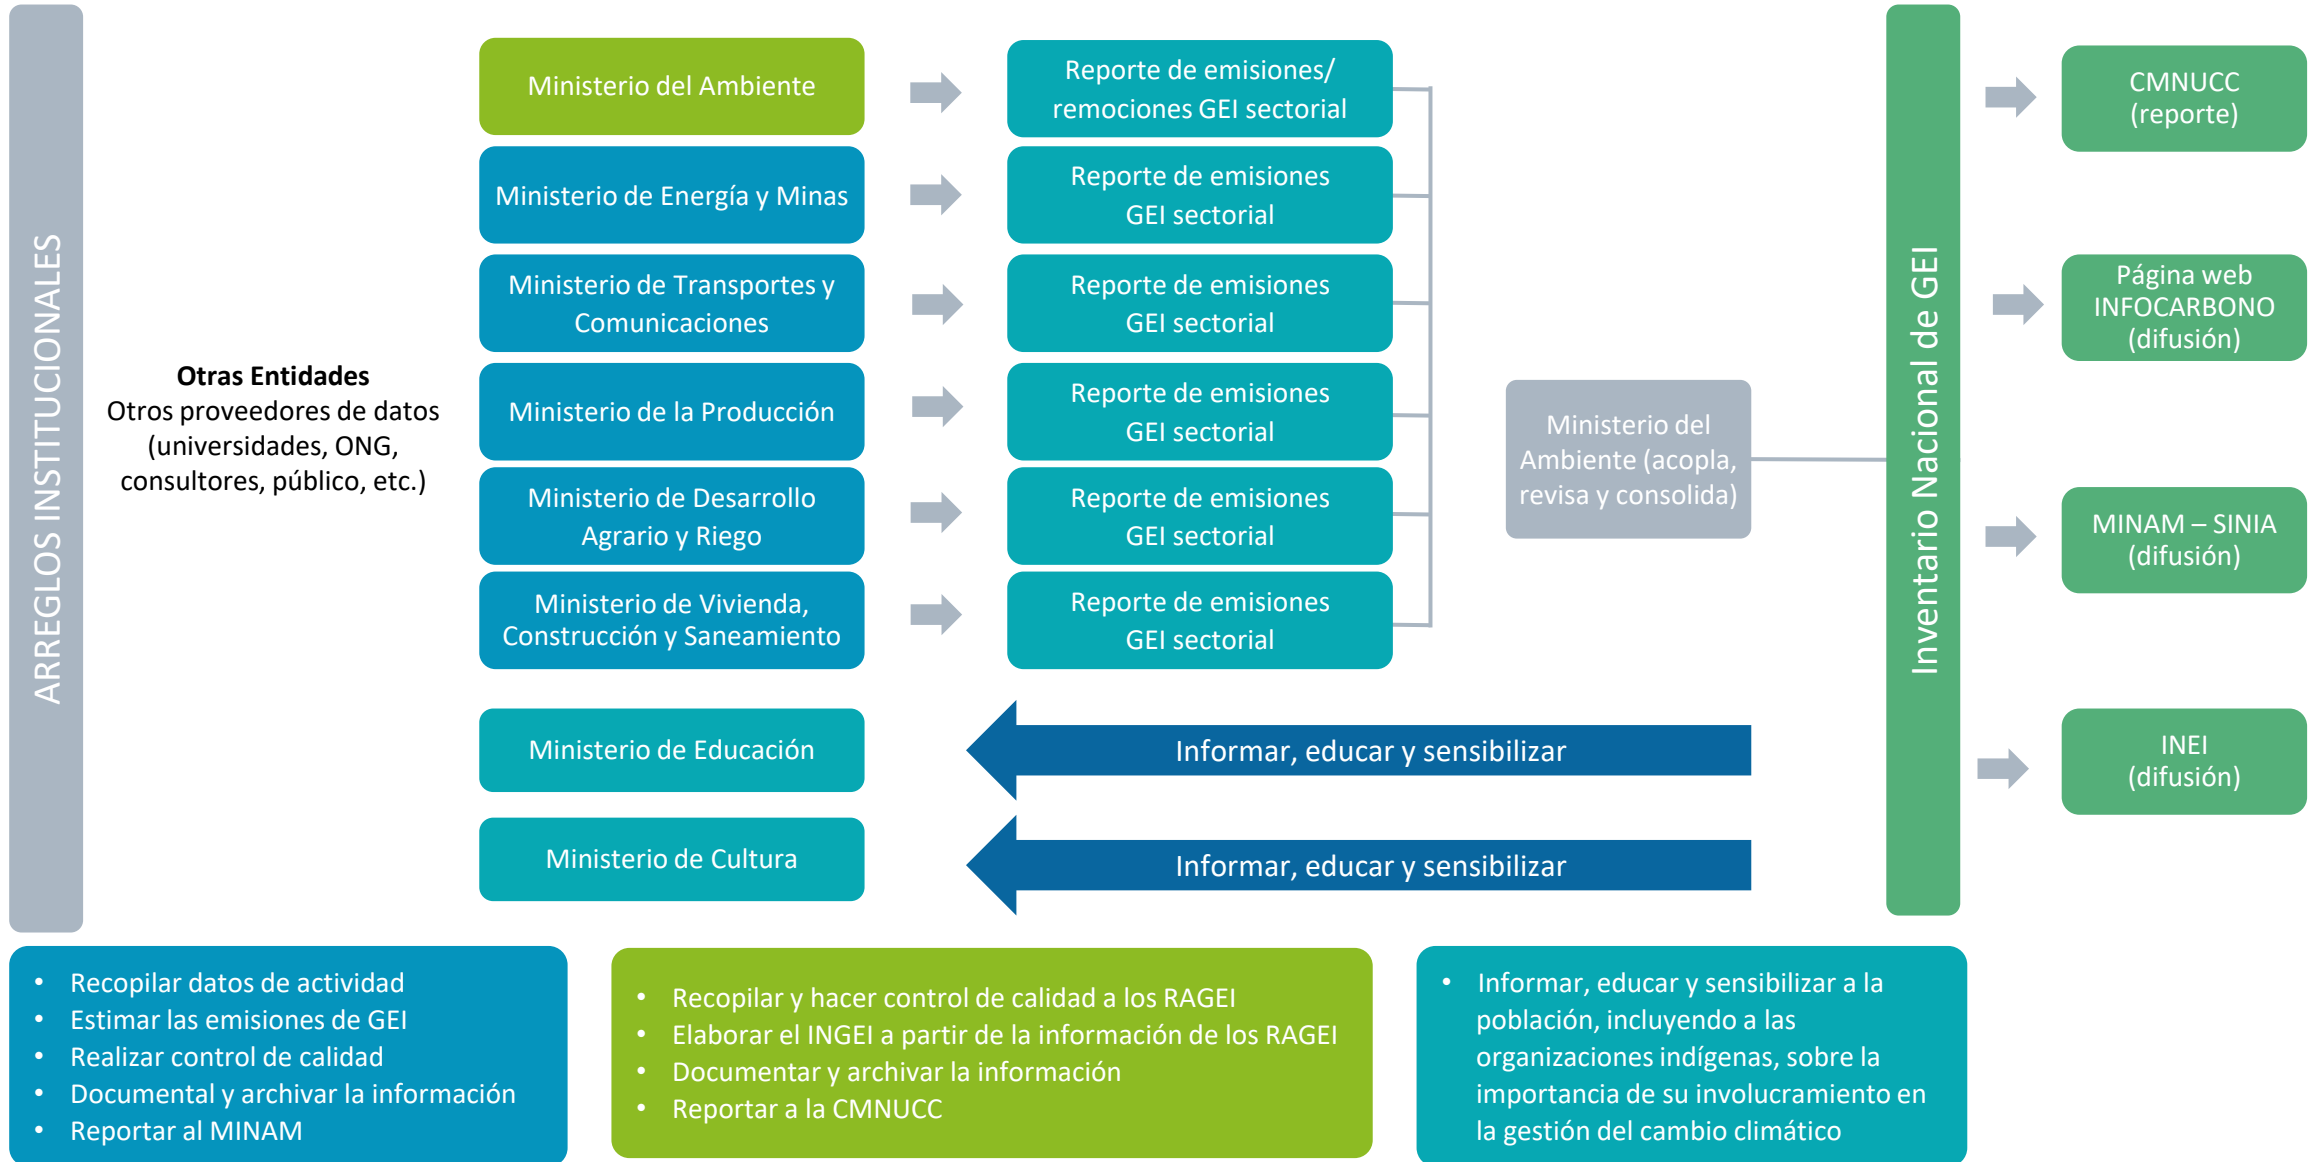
ARREGLOS INSTITUCIONALES

Otras Entidades
Otros proveedores de datos (universidades, ONG, consultores, público, etc.)

Ministerio del Ambiente

Reporte de emisiones/ remociones GEI sectorial

Ministerio de Energía y Minas

Reporte de emisiones GEI sectorial

Ministerio de Transportes y Comunicaciones

Reporte de emisiones GEI sectorial

Ministerio de la Producción

Reporte de emisiones GEI sectorial

Ministerio de Desarrollo Agrario y Riego

Reporte de emisiones GEI sectorial

Ministerio de Vivienda, Construcción y Saneamiento

Reporte de emisiones GEI sectorial

Ministerio del Ambiente (acopla, revisa y consolida)

Inventario Nacional de GEI

CMNUCC (reporte)

Página web INFOCARBONO (difusión)

MINAM – SINIA (difusión)

INEI (difusión)

Ministerio de Educación

Informar, educar y sensibilizar

Ministerio de Cultura

Informar, educar y sensibilizar

• Recopilar datos de actividad
• Estimar las emisiones de GEI
• Realizar control de calidad
• Documental y archivar la información
• Reportar al MINAM

• Recopilar y hacer control de calidad a los RAGEI
• Elaborar el INGEI a partir de la información de los RAGEI
• Documentar y archivar la información
• Reportar a la CMNUCC

• Informar, educar y sensibilizar a la población, incluyendo a las organizaciones indígenas, sobre la importancia de su involucramiento en la gestión del cambio climático